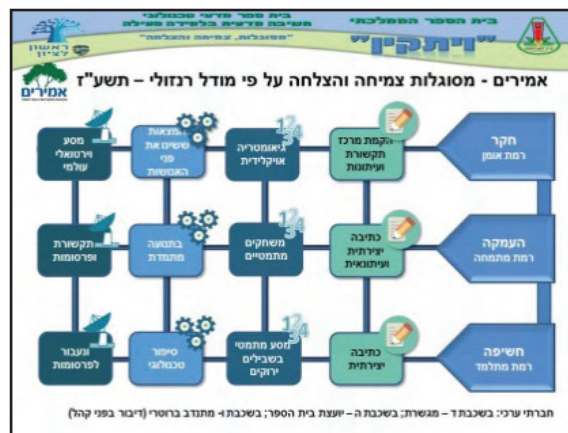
בית ספר מדעי טכנולוגי
חשיבה מדעית בלמידה משולבת
"מסוגלות, צמיחה והצלחה"

בית הספר הממלכתי
"ויתקין"

ראשון לציון

אמירים

אמירים - מסוגלות צמיחה והצלחה על פי מודל רנזולי – תשע"ז

חקר
רמת אומן

הקמת מרכז תקשורת ועיתונות

גיאומטריה אוקלידית

המצאות ששינו את פני האנושות

מסע וירטואלי עולמי

העמקה
רמת מתמחה

כתיבה יצירתית ועיתונאית

משחקים מתמטיים

בתנועה מתמדת

תקשורת ופרסומות

חשיפה
רמת מתלמד

כתיבה יצירתית

מסע מתמטי בשבילים ירוקים

סיפור טכנולוגי

ועבור לפרסומות

חברותי ערכי: בשכבת ד – מגשרות; בשכבת ה – יועצת בית הספר; בשכבת ו- מתנדב ברוטרי (דיבור בפני קהל)